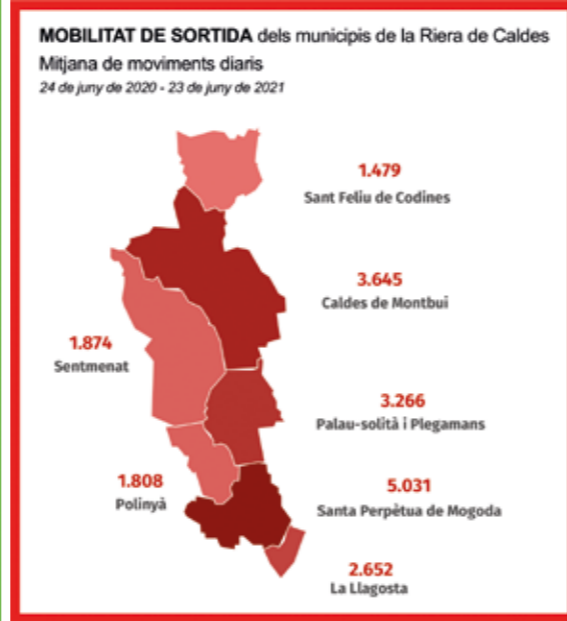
**MOBILITAT DE SORTIDA** dels municipis de la Riera de Caldes
Mitjana de moviments diaris
*24 de juny de 2020 - 23 de juny de 2021*

1.479
Sant Feliu de Codines

3.645
Caldes de Montbui

1.874
Sentmenat

3.266
Palau-solità i Plegamans

1.808
Polinyà

5.031
Santa Perpètua de Mogoda

2.652
La Llagosta